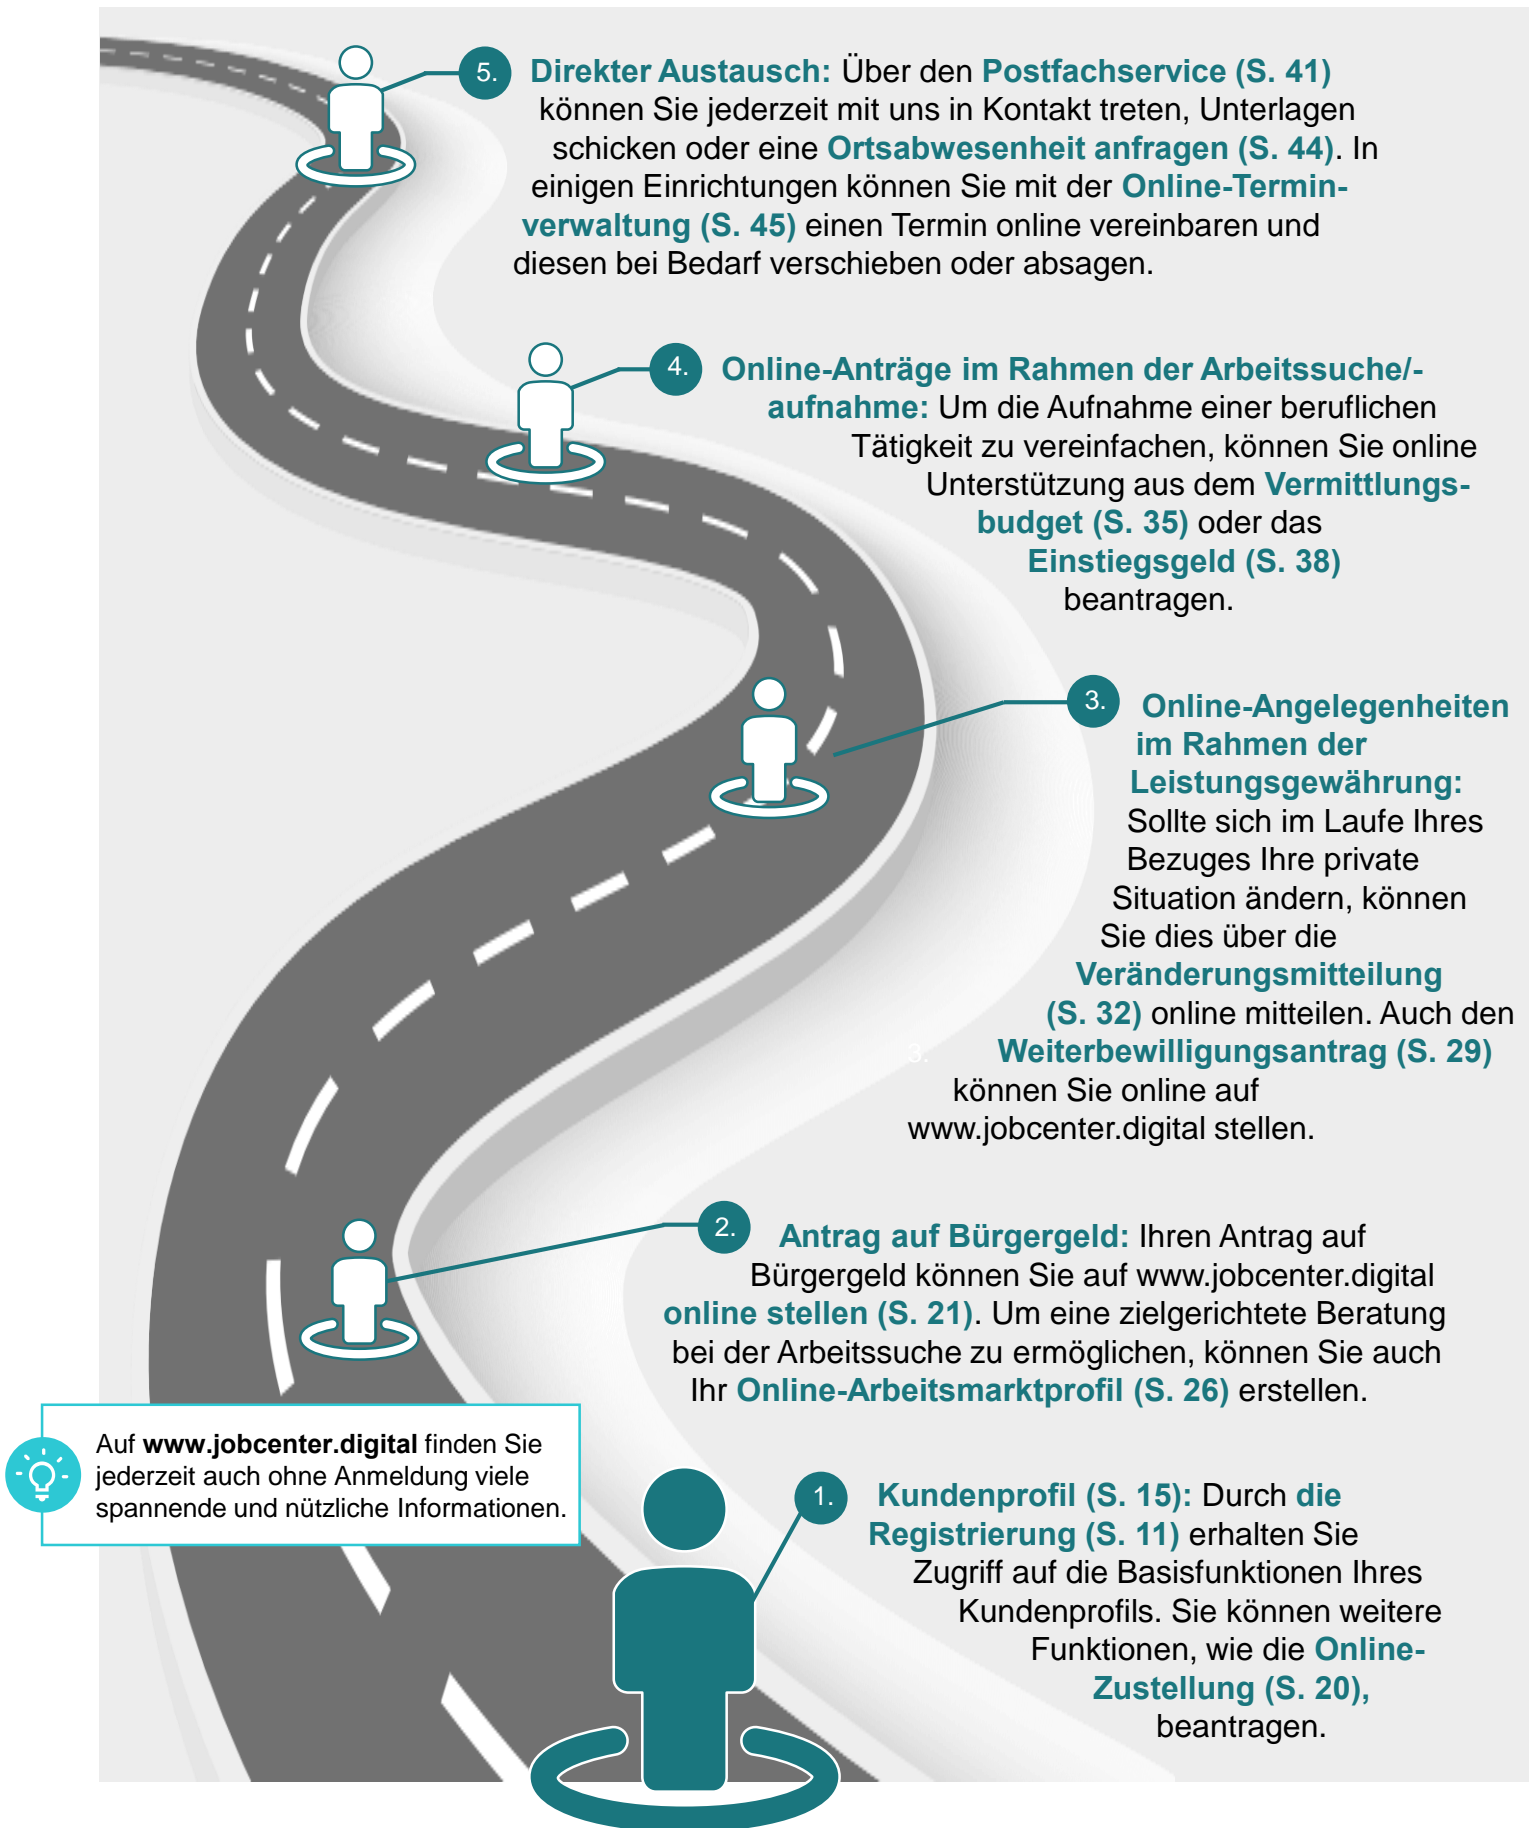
5. **Direkter Austausch:** Über den **Postfachservice (S. 41)** können Sie jederzeit mit uns in Kontakt treten, Unterlagen schicken oder eine **Ortsabwesenheit anfragen (S. 44)**. In einigen Einrichtungen können Sie mit der **Online-Terminverwaltung (S. 45)** einen Termin online vereinbaren und diesen bei Bedarf verschieben oder absagen.

4. **Online-Anträge im Rahmen der Arbeitssuche/-aufnahme:** Um die Aufnahme einer beruflichen Tätigkeit zu vereinfachen, können Sie online Unterstützung aus dem **Vermittlungsbudget (S. 35)** oder das **Einstiegsgeld (S. 38)** beantragen.

3. **Online-Angelegenheiten im Rahmen der Leistungsgewährung:** Sollte sich im Laufe Ihres Bezuges Ihre private Situation ändern, können Sie dies über die **Veränderungsmitteilung (S. 32)** online mitteilen. Auch den **Weiterbewilligungsantrag (S. 29)** können Sie online auf www.jobcenter.digital stellen.

2. **Antrag auf Bürgergeld:** Ihren Antrag auf Bürgergeld können Sie auf www.jobcenter.digital **online stellen (S. 21)**. Um eine zielgerichtete Beratung bei der Arbeitssuche zu ermöglichen, können Sie auch Ihr **Online-Arbeitsmarktprofil (S. 26)** erstellen.

Auf **www.jobcenter.digital** finden Sie jederzeit auch ohne Anmeldung viele spannende und nützliche Informationen.

1. **Kundenprofil (S. 15):** Durch **die Registrierung (S. 11)** erhalten Sie Zugriff auf die Basisfunktionen Ihres Kundenprofils. Sie können weitere Funktionen, wie die **Online-Zustellung (S. 20),** beantragen.